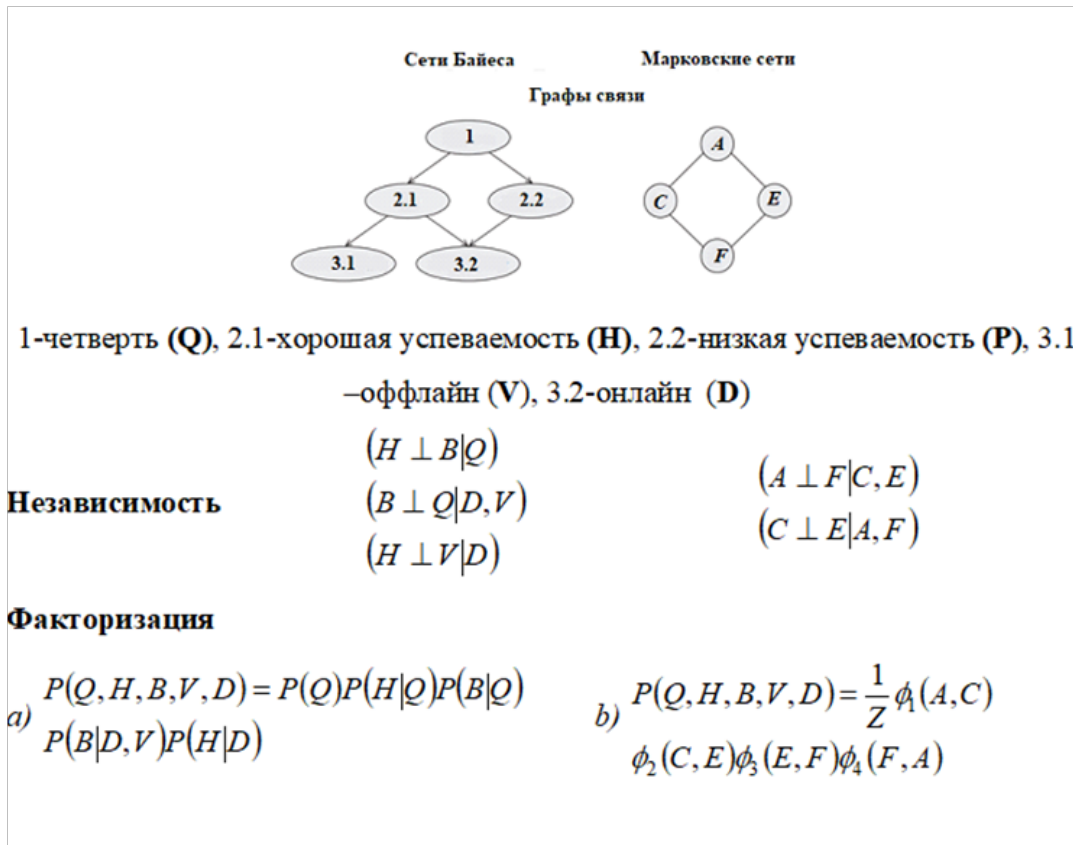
Сети Байеса

Марковские сети

Графы связи

1

2.1

2.2

3.1

3.2

A

C

E

F

1-четверть (Q), 2.1-хорошая успеваемость (H), 2.2-низкая успеваемость (P), 3.1 –оффлайн (V), 3.2-онлайн (D)

Независимость

$(H \perp B|Q)$
$(B \perp Q|D,V)$
$(H \perp V|D)$

$(A \perp F|C,E)$
$(C \perp E|A,F)$

Факторизация

a) $P(Q,H,B,V,D) = P(Q)P(H|Q)P(B|Q)$
$P(B|D,V)P(H|D)$

b) $P(Q,H,B,V,D) = \frac{1}{Z}\phi_1(A,C)$
$\phi_2(C,E)\phi_3(E,F)\phi_4(F,A)$